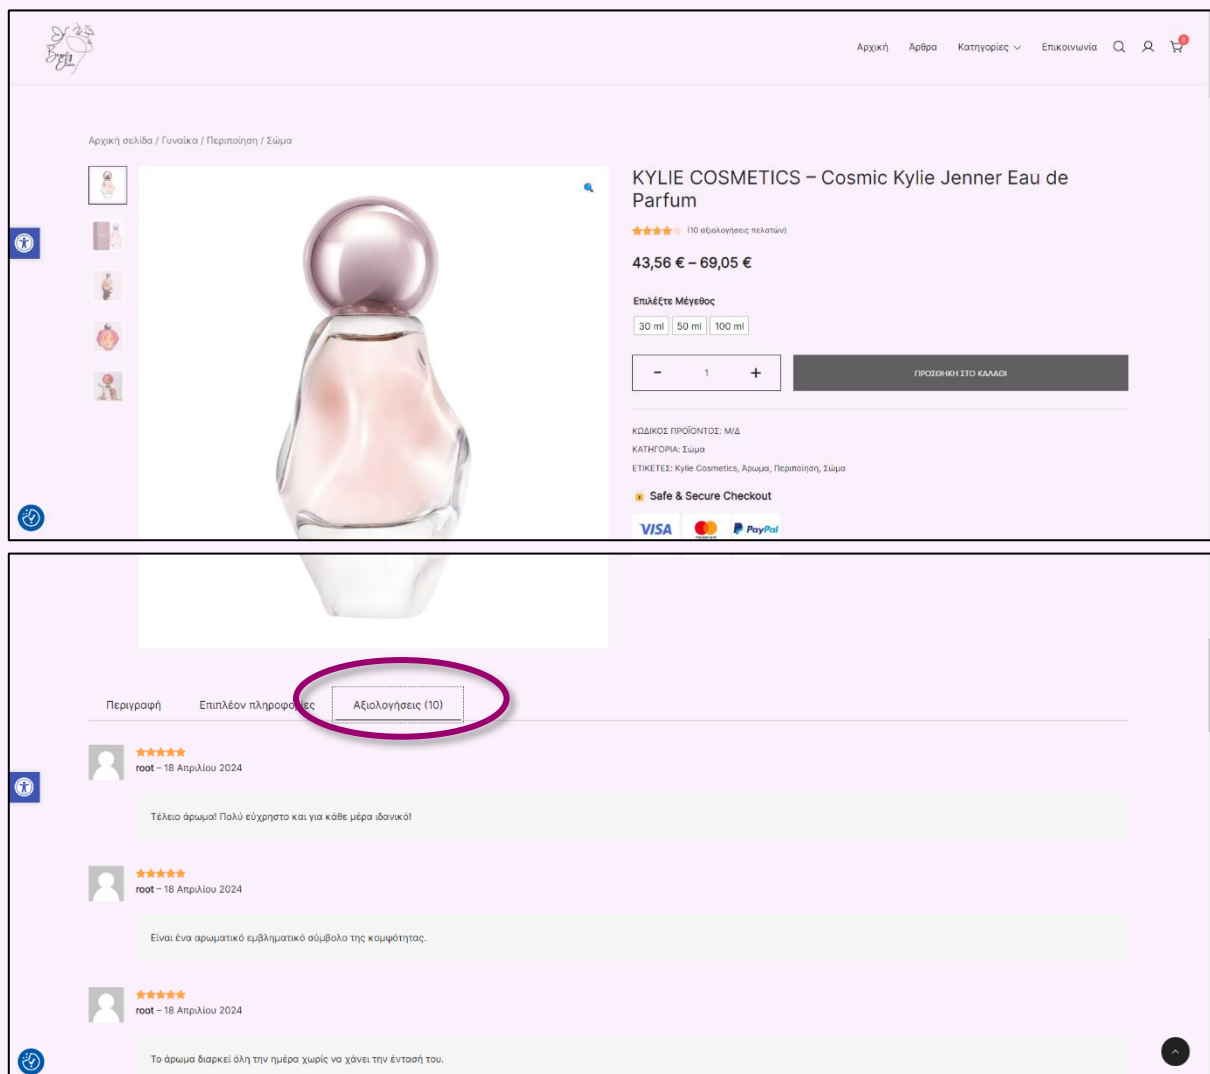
Beauty Elixir

Αρχική Άρθρα Κατηγορίες Επικοινωνία

0

Αρχική σελίδα / Γυναίκα / Περιποίηση / Σώμα

KYLIE COSMETICS – Cosmic Kylie Jenner Eau de Parfum

(10 αξιολογήσεις πελατών)

43,56 € – 69,05 €

Επιλέξτε Μέγεθος

30 ml 50 ml 100 ml

- 1 +

ΠΡΟΣΘΗΚΗ ΣΤΟ ΚΑΛΑΘΙ

ΚΩΔΙΚΟΣ ΠΡΟΪΟΝΤΟΣ: Μ/Δ

ΚΑΤΗΓΟΡΙΑ: Σώμα

ΕΤΙΚΕΤΕΣ: Kylie Cosmetics, Άρωμα, Περιποίηση, Σώμα

Safe & Secure Checkout

VISA PayPal

Περιγραφή Επιπλέον πληροφορίες Αξιολογήσεις (10)

root – 18 Απριλίου 2024

Τέλειο άρωμα! Πολύ εύχρηστο και για κάθε μέρα ιδανικό!

root – 18 Απριλίου 2024

Είναι ένα αρωματικό εμβληματικό σύμβολο της κομψότητας.

root – 18 Απριλίου 2024

Το άρωμα διαρκεί όλη την ημέρα χωρίς να χάνει την έντασή του.